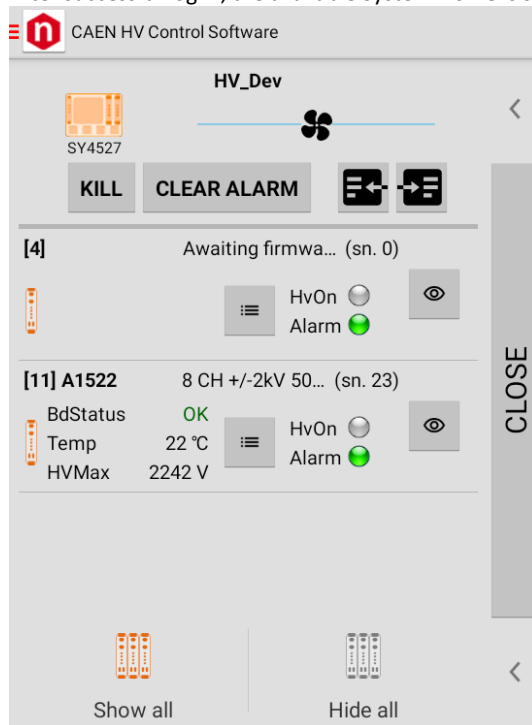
CAEN HV Control Software

HV_Dev

SY4527

KILL

CLEAR ALARM

[4]

Awaiting firmwa... (sn. 0)

HvOn

Alarm

[11] A1522

8 CH +/-2kV 50... (sn. 23)

| | |
|---|---|
| BdStatus | OK |
| Temp | 22 °C |
| HVMax | 2242 V |

HvOn

Alarm

CLOSE

Show all

Hide all